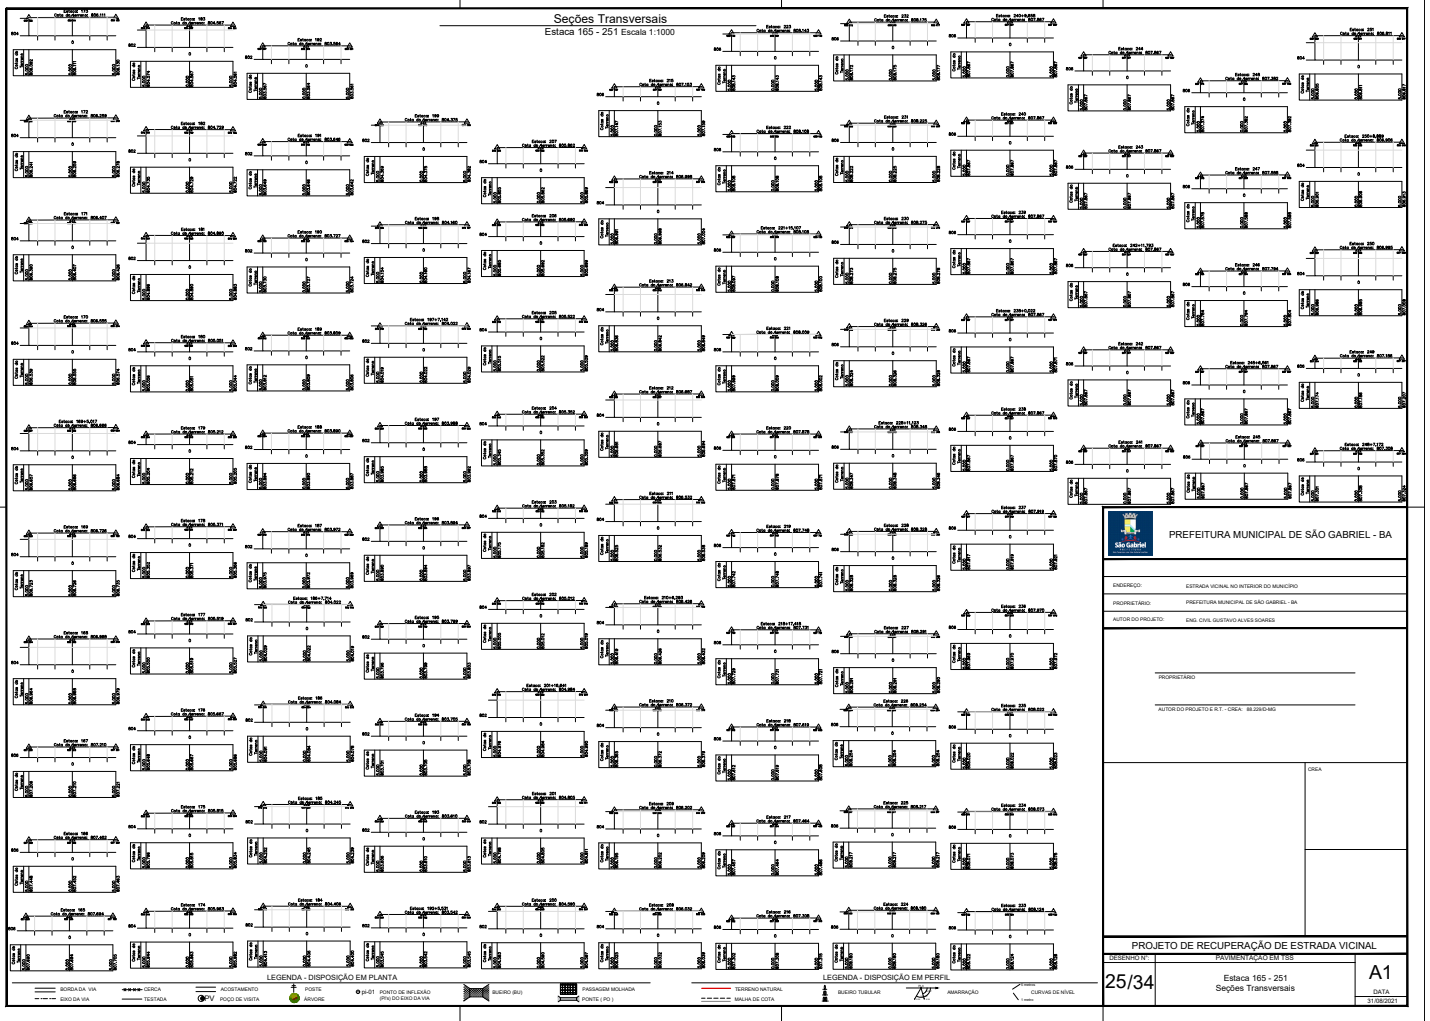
Seções Transversais
Estaca 165 - 251 Escala 1:1000

PREFEITURA MUNICIPAL DE SÃO GABRIEL - BA

ENDEREÇO: ESTRADA VICINAL NO INTERIOR DO MUNICÍPIO
PROPRIETÁRIO: PREFEITURA MUNICIPAL DE SÃO GABRIEL - BA
AUTOR DO PROJETO: ENG. CIVIL GUSTAVO ALVES SOARES

PROPRIETÁRIO

AUTOR DO PROJETO E R.T. - CREA: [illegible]

CREA

PROJETO DE RECUPERAÇÃO DE ESTRADA VICINAL
DESENHO Nº: PAVIMENTAÇÃO EM TSS
25/34
Estaca 165 - 251
Seções Transversais
A1
DATA
31/08/2021

LEGENDA - DISPOSIÇÃO EM PLANTA
BORDA DA VIA
EIXO DA VIA
CERCA
TESTADA
ACOSTAMENTO
PV POÇO DE VISITA
POSTE
ÁRVORE
PI-01 PONTO DE INFLEXÃO (PI's) DO EIXO DA VIA
BUEIRO (BU)
PASSAGEM MOLHADA
PONTE (PO)

LEGENDA - DISPOSIÇÃO EM PERFIL
TERRENO NATURAL
MALHA DE COTA
BUEIRO TUBULAR
AMARRAÇÃO
CURVAS DE NÍVEL